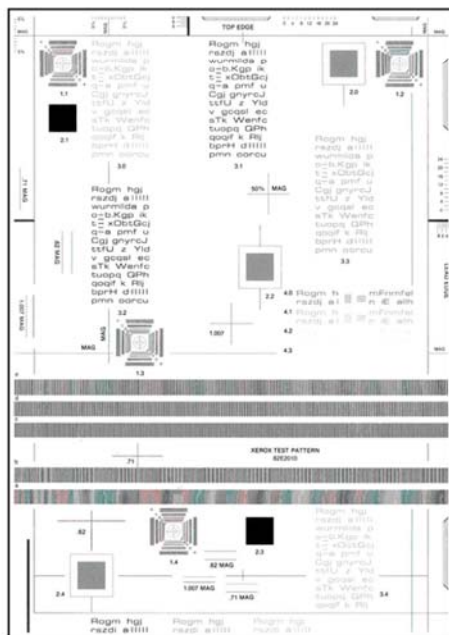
TOP EDGE

Rogm hgj rszdj a!!!!! wurmilda p o=b.Kgp ik t:= xObtGcj q=a pmf u Cgj gnyrcJ ttfU z Yld v gcqsl ec sTk Wenfc tuopq GPh qoqif k Rlj bprH d!!!!! pmn oorcu

Rogm hgj rszdj a!!!!! wurmilda p o=b.Kgp ik t:= xObtGcj q=a pmf u Cgj gnyrcJ ttfU z Yld v gcqsl ec sTk Wenfc tuopq GPh qoqif k Rlj bprH d!!!!! pmn oorcu

1.1

2.1

3.0

3.1

2.0

1.2

Rogm hgj rszdj a!!!!! wurmilda p o=b.Kgp ik t:= xObtGcj q=a pmf u Cgj gnyrcJ ttfU z Yld v gcqsl ec sTk Wenfc tuopq GPh qoqif k Rlj bprH d!!!!! pmn oorcu

50% MAG

Rogm hgj rszdj a!!!!! wurmilda p o=b.Kgp ik t:= xObtGcj q=a pmf u Cgj gnyrcJ ttfU z Yld v gcqsl ec sTk Wenfc tuopq GPh qoqif k Rlj bprH d!!!!! pmn oorcu

Rogm hgj rszdj a!!!!! wurmilda p o=b.Kgp ik t:= xObtGcj q=a pmf u Cgj gnyrcJ ttfU z Yld v gcqsl ec sTk Wenfc tuopq GPh qoqif k Rlj bprH d!!!!! pmn oorcu

3.3

.82 MAG

1.007 MAG

3.2

MAG

2.2

4.0

4.1

4.2

4.3

1.007

Rogm h mRmfnf rszdj a! n Æ alh

MAG

1.3

.71

XEROX TEST PATTERN
82E2010

.82

1.4

2.3

.82 MAG

1.007 MAG

.71 MAG

2.4

3.4

Rogm hgj rszdj a!!!!! wurmilda p o=b.Kgp ik t:= xObtGcj q=a pmf u Cgj gnyrcJ ttfU z Yld v gcqsl ec sTk Wenfc tuopq GPh qoqif k Rlj

Rogm hgj rszdi a!!!!!

Rogm hgj rszdj a!!!!!

Rogm hgj rszdj a!!!!!